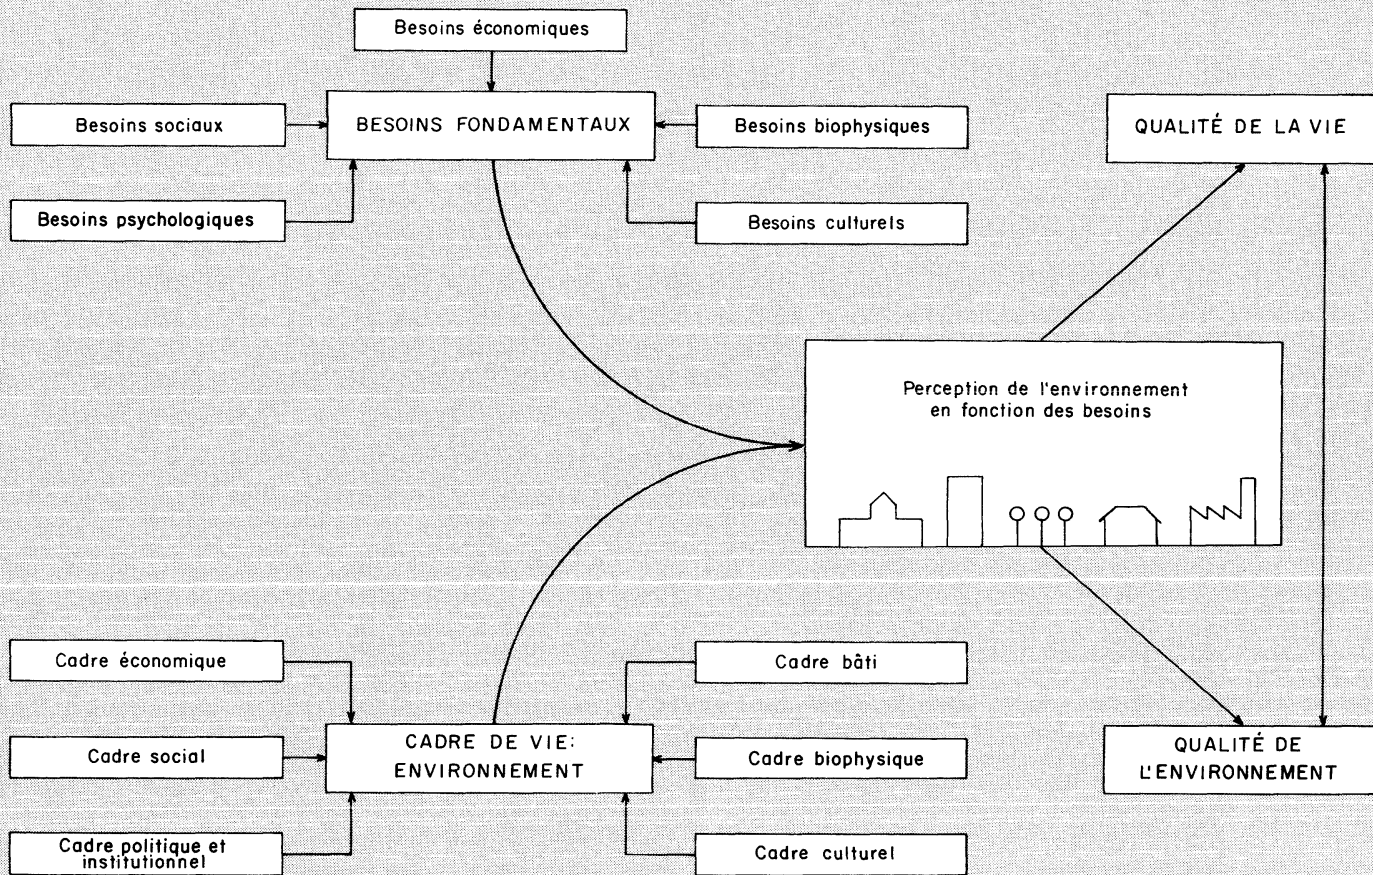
Besoins économiques

Besoins sociaux

BESOINS FONDAMENTAUX

Besoins biophysiques

QUALITÉ DE LA VIE

Besoins psychologiques

Besoins culturels

Perception de l'environnement en fonction des besoins

Cadre économique

Cadre bâti

Cadre social

CADRE DE VIE: ENVIRONNEMENT

Cadre biophysique

QUALITÉ DE L'ENVIRONNEMENT

Cadre politique et institutionnel

Cadre culturel